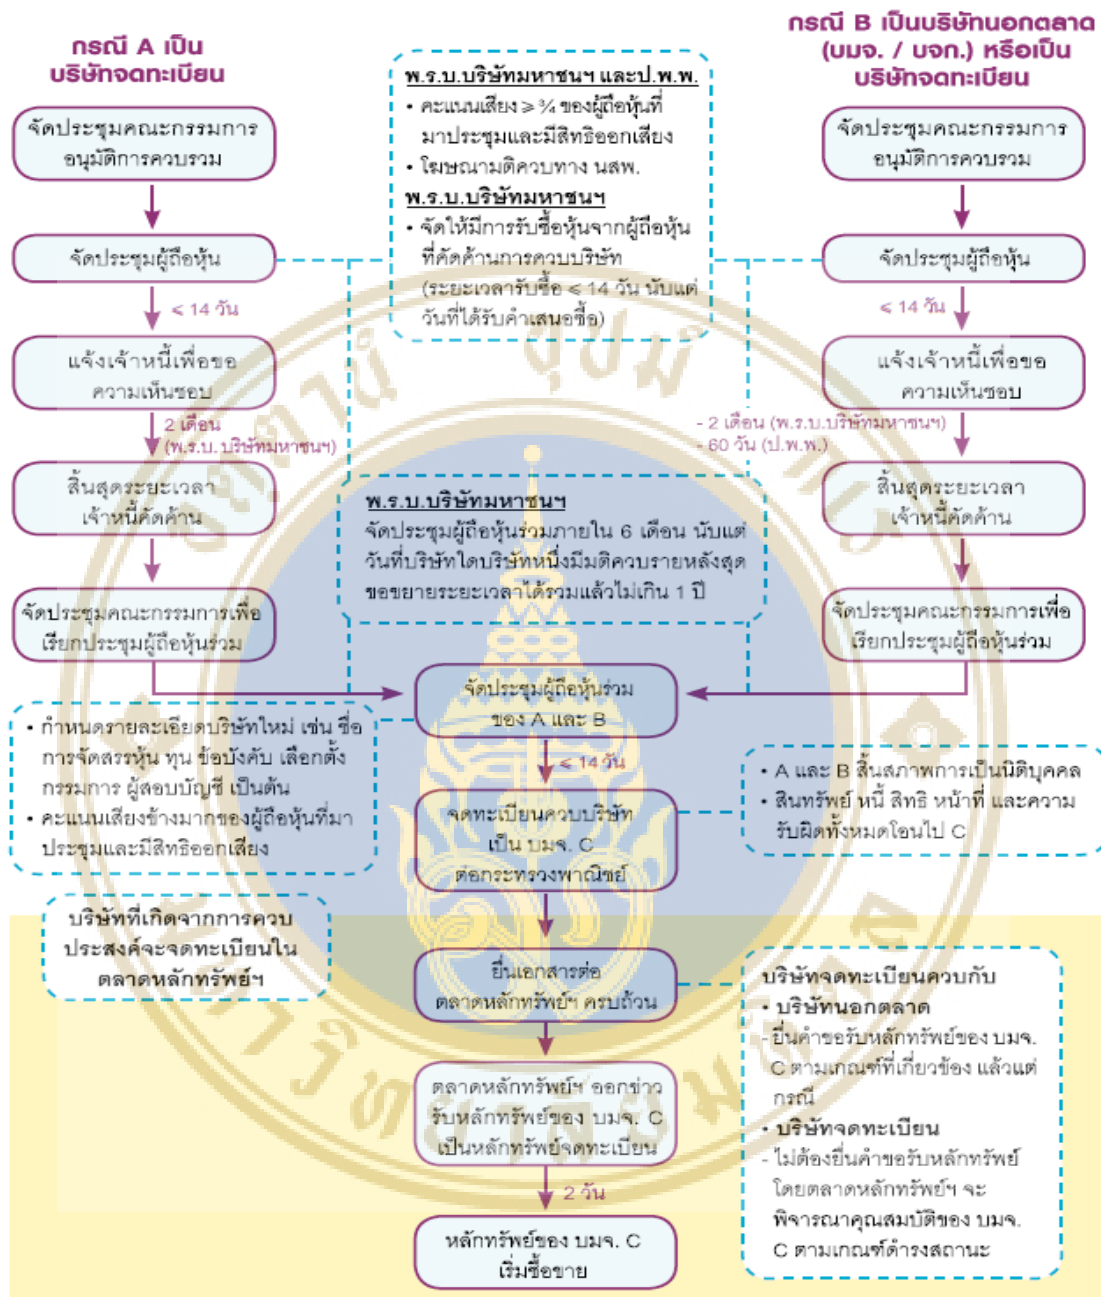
กรณี A เป็นบริษัทจดทะเบียน

จัดประชุมคณะกรรมการอนุมัติการควบรวม

จัดประชุมผู้ถือหุ้น

≤ 14 วัน

แจ้งเจ้าหนี้เพื่อขอความเห็นชอบ

2 เดือน (พ.ร.บ.บริษัทมหาชนฯ)

สิ้นสุดระยะเวลาเจ้าหนี้คัดค้าน

จัดประชุมคณะกรรมการเพื่อเรียกประชุมผู้ถือหุ้นร่วม

• กำหนดรายละเอียดบริษัทใหม่ เช่น ชื่อ การจัดสรรหุ้น ทุน ข้อบังคับ เลือกตั้งกรรมการ ผู้สอบบัญชี เป็นต้น
• คะแนนเสียงข้างมากของผู้ถือหุ้นที่มาประชุมและมีสิทธิออกเสียง

บริษัทที่เกิดจากการควบประสงค์จะจดทะเบียนในตลาดหลักทรัพย์ฯ

พ.ร.บ.บริษัทมหาชนฯ และป.พ.พ.
• คะแนนเสียง ≥ ¾ ของผู้ถือหุ้นที่มาประชุมและมีสิทธิออกเสียง
• โฆษณาติดต่อกันทาง นสพ.
พ.ร.บ.บริษัทมหาชนฯ
• จัดให้มีการรับซื้อหุ้นจากผู้ถือหุ้นที่คัดค้านการควบบริษัท (ระยะเวลารับซื้อ ≤ 14 วัน นับแต่วันที่ได้รับคำเสนอซื้อ)

พ.ร.บ.บริษัทมหาชนฯ
จัดประชุมผู้ถือหุ้นร่วมภายใน 6 เดือน นับแต่วันที่บริษัทใดบริษัทหนึ่งมีมติควบรายหลังสุด ขอขยายระยะเวลาได้รวมแล้วไม่เกิน 1 ปี

จัดประชุมผู้ถือหุ้นร่วมของ A และ B

≤ 14 วัน

จดทะเบียนควบบริษัทเป็น บมจ. C ต่อกระทรวงพาณิชย์

ยื่นเอกสารต่อตลาดหลักทรัพย์ฯ ครบถ้วน

ตลาดหลักทรัพย์ฯ ออกข่าวรับหลักทรัพย์ของ บมจ. C เป็นหลักทรัพย์จดทะเบียน

2 วัน

หลักทรัพย์ของ บมจ. C เริ่มซื้อขาย

กรณี B เป็นบริษัทนอกตลาด (บมจ. / บจก.) หรือเป็นบริษัทจดทะเบียน

จัดประชุมคณะกรรมการอนุมัติการควบรวม

จัดประชุมผู้ถือหุ้น

≤ 14 วัน

แจ้งเจ้าหนี้เพื่อขอความเห็นชอบ

- 2 เดือน (พ.ร.บ.บริษัทมหาชนฯ)
- 60 วัน (ป.พ.พ.)

สิ้นสุดระยะเวลาเจ้าหนี้คัดค้าน

จัดประชุมคณะกรรมการเพื่อเรียกประชุมผู้ถือหุ้นร่วม

• A และ B สิ้นสภาพการเป็นนิติบุคคล
• สินทรัพย์ หนี้ สิทธิ หน้าที่ และความรับผิดทั้งหมดโอนไป C

บริษัทจดทะเบียนควบกับ
• บริษัทนอกตลาด
- ยื่นคำขอรับหลักทรัพย์ของ บมจ. C ตามเกณฑ์ที่เกี่ยวข้อง แล้วแต่กรณี
• บริษัทจดทะเบียน
- ไม่ต้องยื่นคำขอรับหลักทรัพย์ โดยตลาดหลักทรัพย์ฯ จะพิจารณาคุณสมบัติของ บมจ. C ตามเกณฑ์ดำรงสถานะ